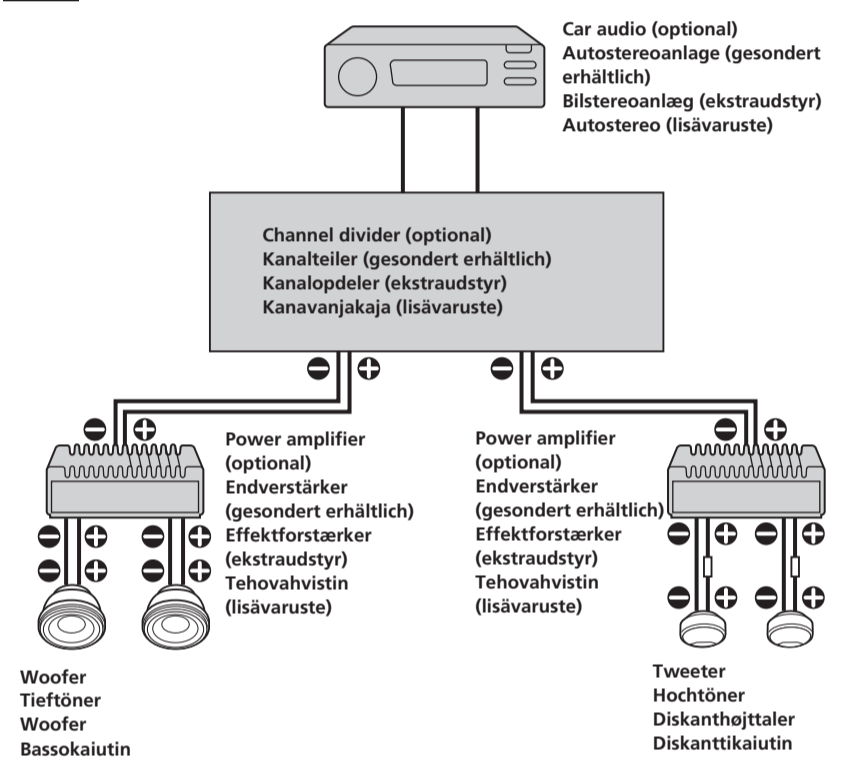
Car audio (optional)
Autostereoanlage (gesondert erhältlich)
Bilstereoanlæg (ekstraudstyr)
Autostereo (lisävaruste)

Channel divider (optional)
Kanalteiler (gesondert erhältlich)
Kanalopdeler (ekstraudstyr)
Kanavanjakaja (lisävaruste)

Power amplifier (optional)
Endverstärker (gesondert erhältlich)
Effektforstærker (ekstraudstyr)
Tehovahvistin (lisävaruste)

Power amplifier (optional)
Endverstärker (gesondert erhältlich)
Effektforstærker (ekstraudstyr)
Tehovahvistin (lisävaruste)

Woofer
Tieftöner
Woofer
Bassokaiutin

Tweeter
Hochtöner
Diskanthøjttaler
Diskanttikaiutin